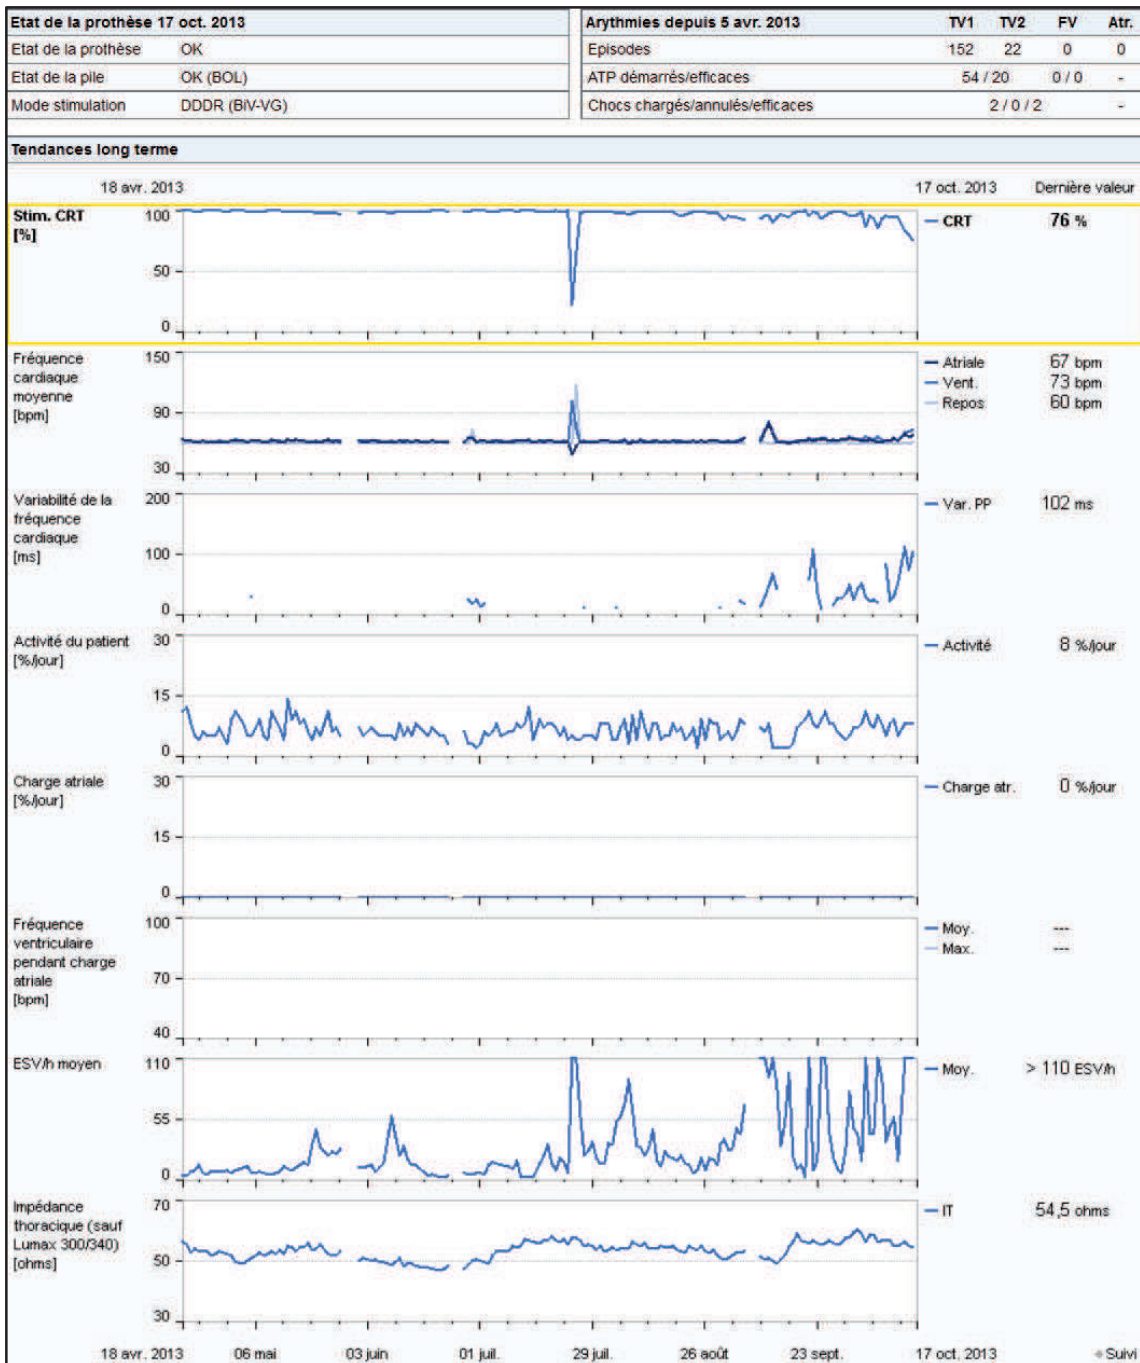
| Etat de la prothèse 17 oct. 2013 | |
|---|---|
| Etat de la prothèse | OK |
| Etat de la pile | OK (BOL) |
| Mode stimulation | DDDR (BiV-VG) |

| Arythmies depuis 5 avr. 2013 | TV1 | TV2 | FV | Atr. |
|---|---|---|---|---|
| Episodes | 152 | 22 | 0 | 0 |
| ATP démarrés/efficaces | 54 / 20 | | 0 / 0 | - |
| Chocs chargés/annulés/efficaces | 2 / 0 / 2 | | | - |

Tendances long terme

18 avr. 2013 17 oct. 2013 Dernière valeur

Stim. CRT [%] 100 50 0 — CRT 76 %

Fréquence cardiaque moyenne [bpm] 150 90 30 — Atriale 67 bpm — Vent. 73 bpm — Repos 60 bpm

Variabilité de la fréquence cardiaque [ms] 200 100 0 — Var. PP 102 ms

Activité du patient [%/jour] 30 15 0 — Activité 8 %/jour

Charge atriale [%/jour] 30 15 0 — Charge atr. 0 %/jour

Fréquence ventriculaire pendant charge atriale [bpm] 100 70 40 — Moy. --- — Max. ---

ESV/h moyen 110 55 0 — Moy. > 110 ESV/h

Impédance thoracique (sauf Lumax 300/340) [ohms] 70 50 30 — IT 54,5 ohms

18 avr. 2013 06 mai 03 juin 01 juil. 29 juil. 26 août 23 sept. 17 oct. 2013 Suivi